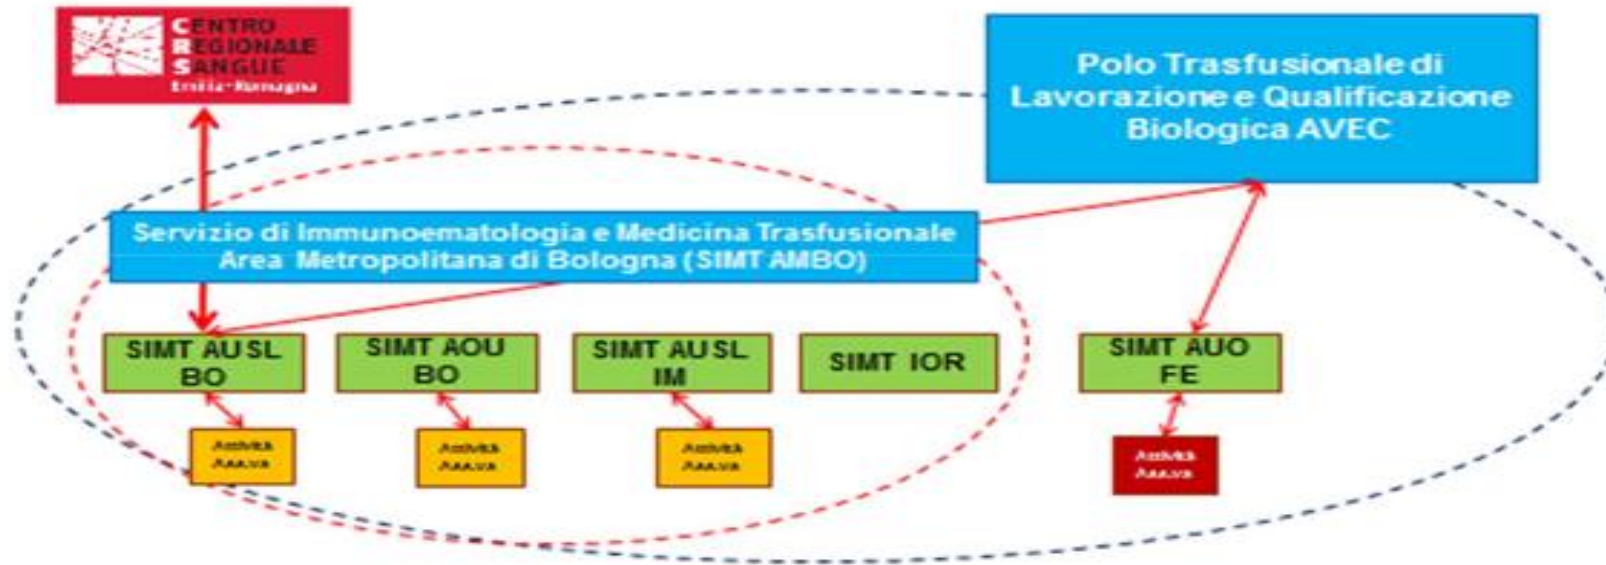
CENTRO REGIONALE SANGUE
Emilia-Romagna

Polo Trasfusionale di Lavorazione e Qualificazione Biologica AVEC

Servizio di Immunoematologia e Medicina Trasfusionale Area Metropolitana di Bologna (SIMT AMBO)

SIMT AUSL BO

SIMT AOU BO

SIMT AUSL IM

SIMT IOR

SIMT AUO FE

Attività Ass.va

Attività Ass.va

Attività Ass.va

Attività Ass.va